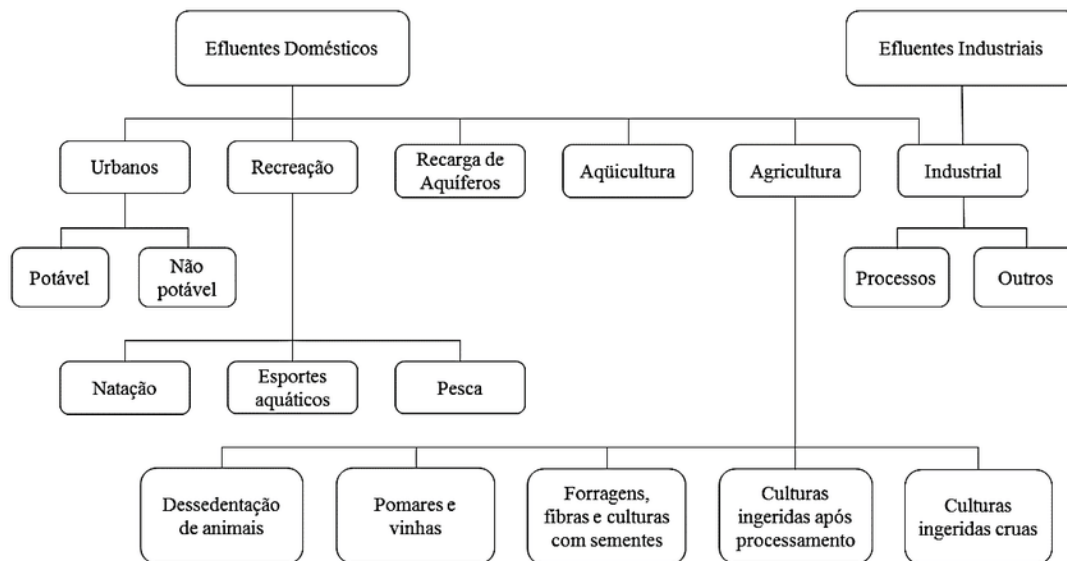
Efluentes Domésticos

Efluentes Industriais

Urbanos

Recreação

Recarga de Aquíferos

Aqüicultura

Agricultura

Industrial

Potável

Não potável

Processos

Outros

Natação

Esportes aquáticos

Pesca

Dessedentação de animais

Pomares e vinhas

Forragens, fibras e culturas com sementes

Culturas ingeridas após processamento

Culturas ingeridas cruas